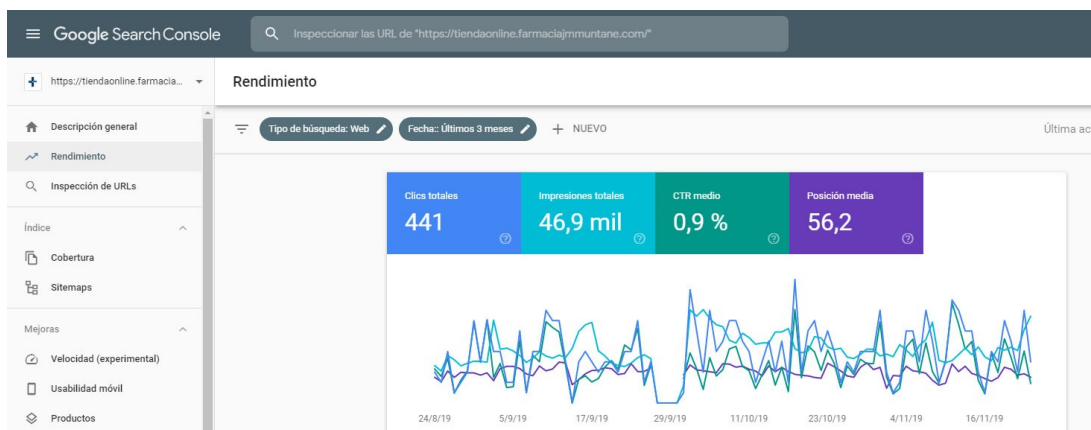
Google Search Console

Inspeccionar las URL de "https://tiendaonline.farmaciajmmuntane.com/"

https://tiendaonline.farmacia...

Rendimiento

Descripción general
Rendimiento
Inspección de URLs

Índice
Cobertura
Sitemaps

Mejoras
Velocidad (experimental)
Usabilidad móvil
Productos

Tipo de búsqueda: Web
Fecha:: Últimos 3 meses
NUEVO
Última ac

Clics totales
441

Impresiones totales
46,9 mil

CTR medio
0,9 %

Posición media
56,2

24/8/19
5/9/19
17/9/19
29/9/19
11/10/19
23/10/19
4/11/19
16/11/19